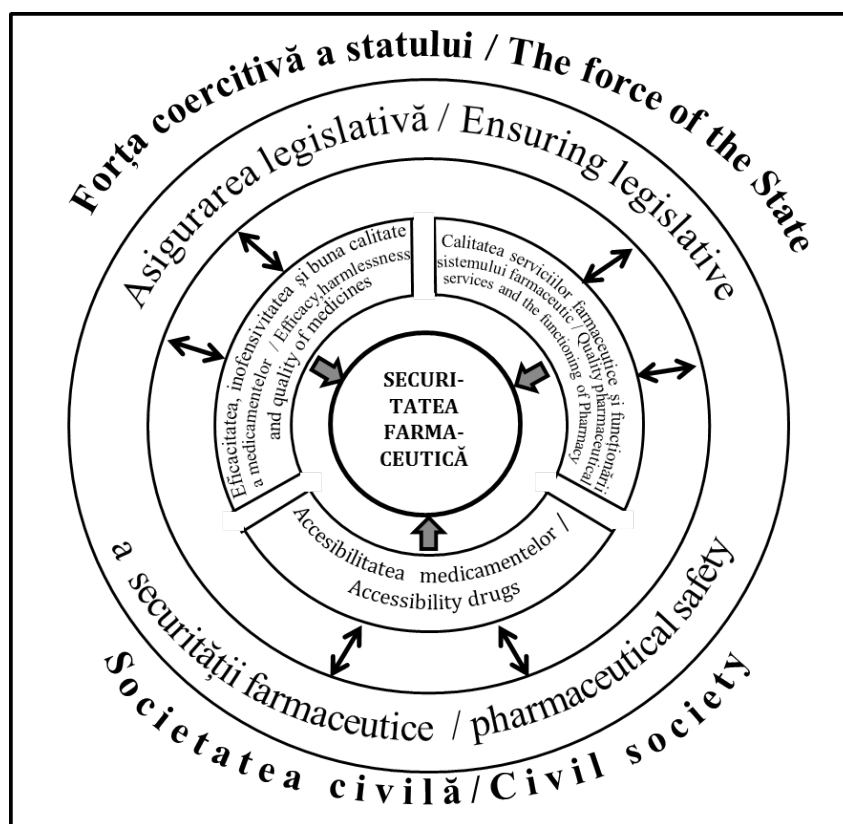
Forța coercitivă a statului / The force of the State

Asigurarea legislativă / Ensuring legislative

Eficacitatea, inofensivitatea și buna calitate a medicamentelor / Efficacy, harmlessness and quality of medicines

Calitatea serviciilor farmaceutice și funcționării sistemului farmaceutic / Quality pharmaceutical services and the functioning of Pharmacy

SECURITATEA FARMACEUTICĂ

Accesibilitatea medicamentelor / Accessibility drugs

a securității farmaceutice / pharmaceutical safety

Societatea civilă/Civil society